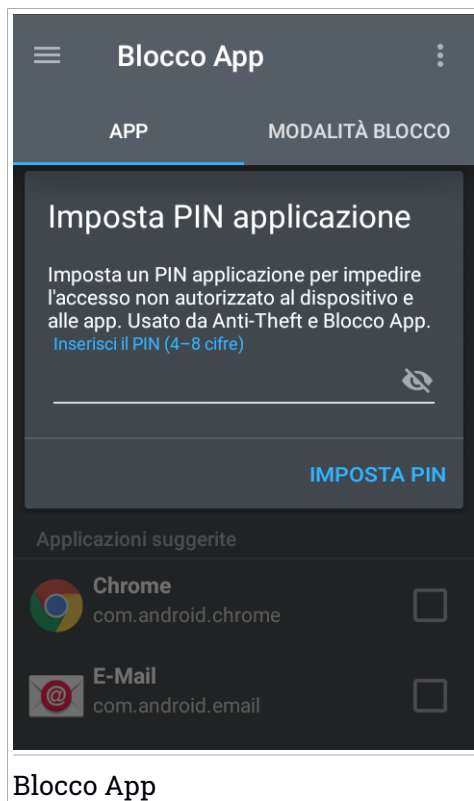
Blocco App

APP

MODALITÀ BLOCCO

Imposta PIN applicazione

Imposta un PIN applicazione per impedire l'accesso non autorizzato al dispositivo e alle app. Usato da Anti-Theft e Blocco App.

Inserisci il PIN (4–8 cifre)

IMPOSTA PIN

Applicazioni suggerite

Chrome
com.android.chrome

E-Mail
com.android.email

Blocco App